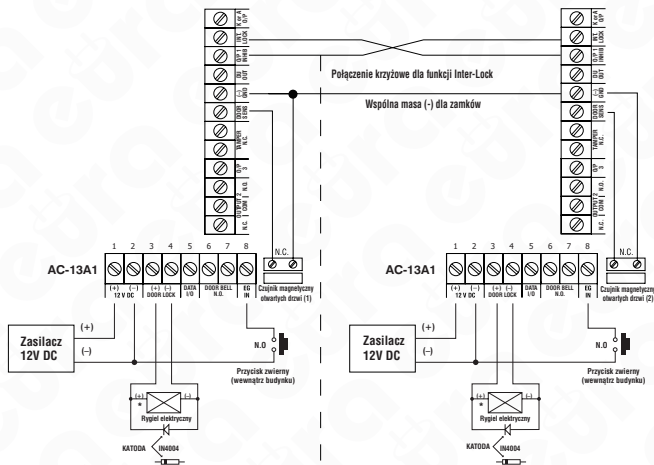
K or A O/P
INT LOCK
O/P 1 (INHB)
DU OUT
(-) GND
DOOR SENS
TAMPER N.C.
O/P 3
N.O.
OUTPUT 2 COM
N.C.

K or A O/P
INT LOCK
O/P 1 (INHB)
DU OUT
(-) GND
DOOR SENS
TAMPER N.C.
O/P 3
N.O.
OUTPUT 2 COM
N.C.

Połączenie krzyżowe dla funkcji Inter-Lock

Wspólna masa (-) dla zamków

N.C.

N.C.

1 2 3 4 5 6 7 8

1 2 3 4 5 6 7 8

AC-13A1

AC-13A1

(+) (–) 12 V DC

(+) (–) DOOR LOCK

DATA I/O

DOOR BELL N.O.

EG IN

(+) (–) 12 V DC

(+) (–) DOOR LOCK

DATA I/O

DOOR BELL N.O.

EG IN

Czujnik magnetyczny otwarfych drzwi (1)

Czujnik magnetyczny otwarfych drzwi (2)

Zasilacz 12V DC

(+)

(–)

Zasilacz 12V DC

(+)

(–)

N.O

N.O

Przycisk zwierny (wewnątrz budynku)

Przycisk zwierny (wewnątrz budynku)

(+) (–)

Rygiel elektryczny

(+) (–)

Rygiel elektryczny

KATODA IN4004

KATODA IN4004